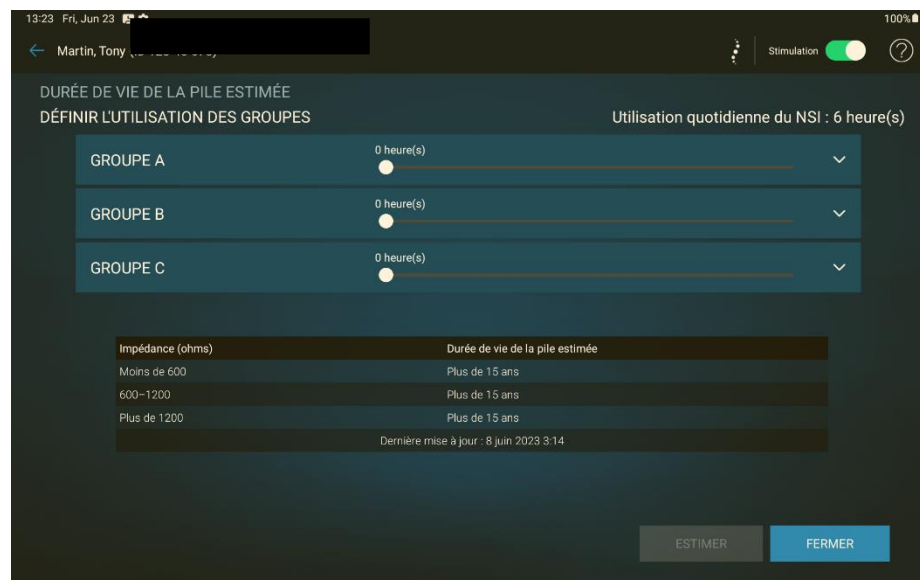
13:23 Fri, Jun 23

100%

Martin, Tony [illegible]

Stimulation

DURÉE DE VIE DE LA PILE ESTIMÉE

DÉFINIR L'UTILISATION DES GROUPES

Utilisation quotidienne du NSI : 6 heure(s)

GROUPE A 0 heure(s)

GROUPE B 0 heure(s)

GROUPE C 0 heure(s)

| Impédance (ohms) | Durée de vie de la pile estimée |
|---|---|
| Moins de 600 | Plus de 15 ans |
| 600–1200 | Plus de 15 ans |
| Plus de 1200 | Plus de 15 ans |

Dernière mise à jour : 8 juin 2023 3:14

ESTIMER

FERMER